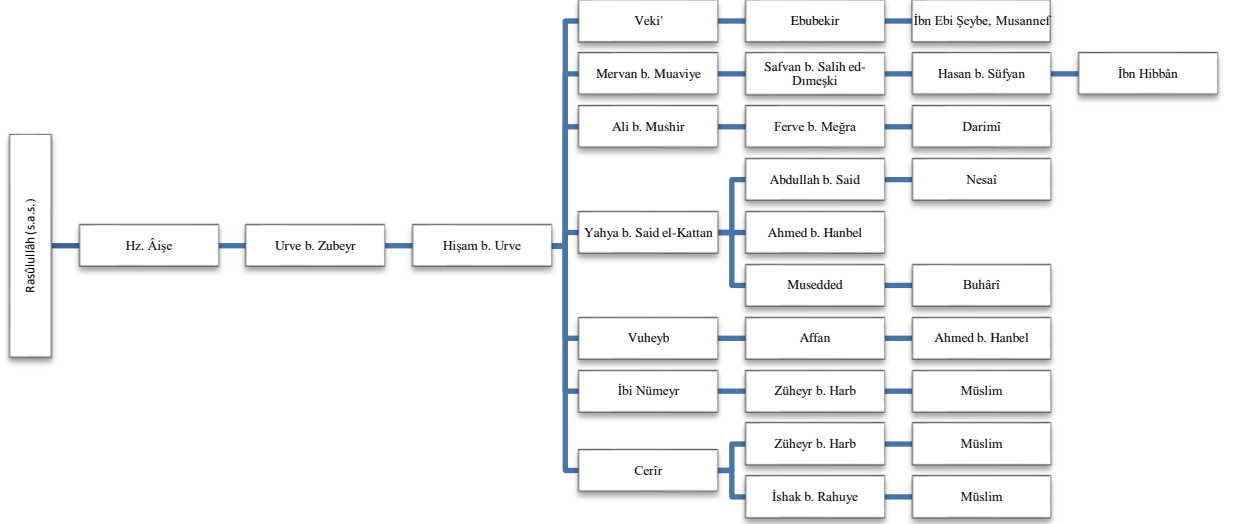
Rasûlullâh (s.a.s.)

Hz. Âişe

Urve b. Zubeyr

Hişam b. Urve

Veki'

Ebubekir

İbn Ebi Şeybe, Musannef

Mervan b. Muaviye

Safvan b. Salih ed-Dımeşki

Hasan b. Süfyan

İbn Hibbân

Ali b. Mushir

Ferve b. Meğra

Darimî

Yahya b. Said el-Kattan

Abdullah b. Said

Nesaî

Ahmed b. Hanbel

Musedded

Buhârî

Vuheyb

Affan

Ahmed b. Hanbel

İbi Nümeyr

Züheyr b. Harb

Müslim

Cerîr

Züheyr b. Harb

Müslim

İshak b. Rahuye

Müslim